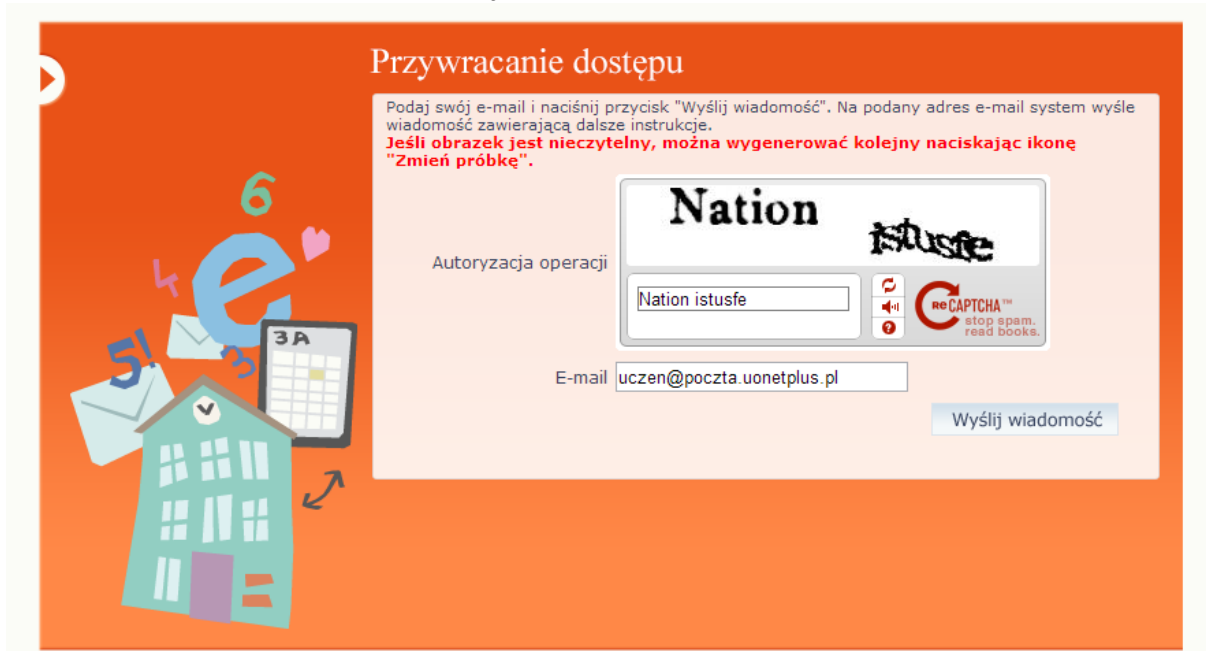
Przywracanie dostępu

Podaj swój e-mail i naciśnij przycisk "Wyślij wiadomość". Na podany adres e-mail system wyśle wiadomość zawierającą dalsze instrukcje.
Jeśli obrazek jest nieczytelny, można wygenerować kolejny naciskając ikonę "Zmień próbkę".

Autoryzacja operacji

Nation istusfe

Nation istusfe

reCAPTCHA™ stop spam. read books.

E-mail uczen@poczta.uonetplus.pl

Wyślij wiadomość

6
e
4
5!
3
3A